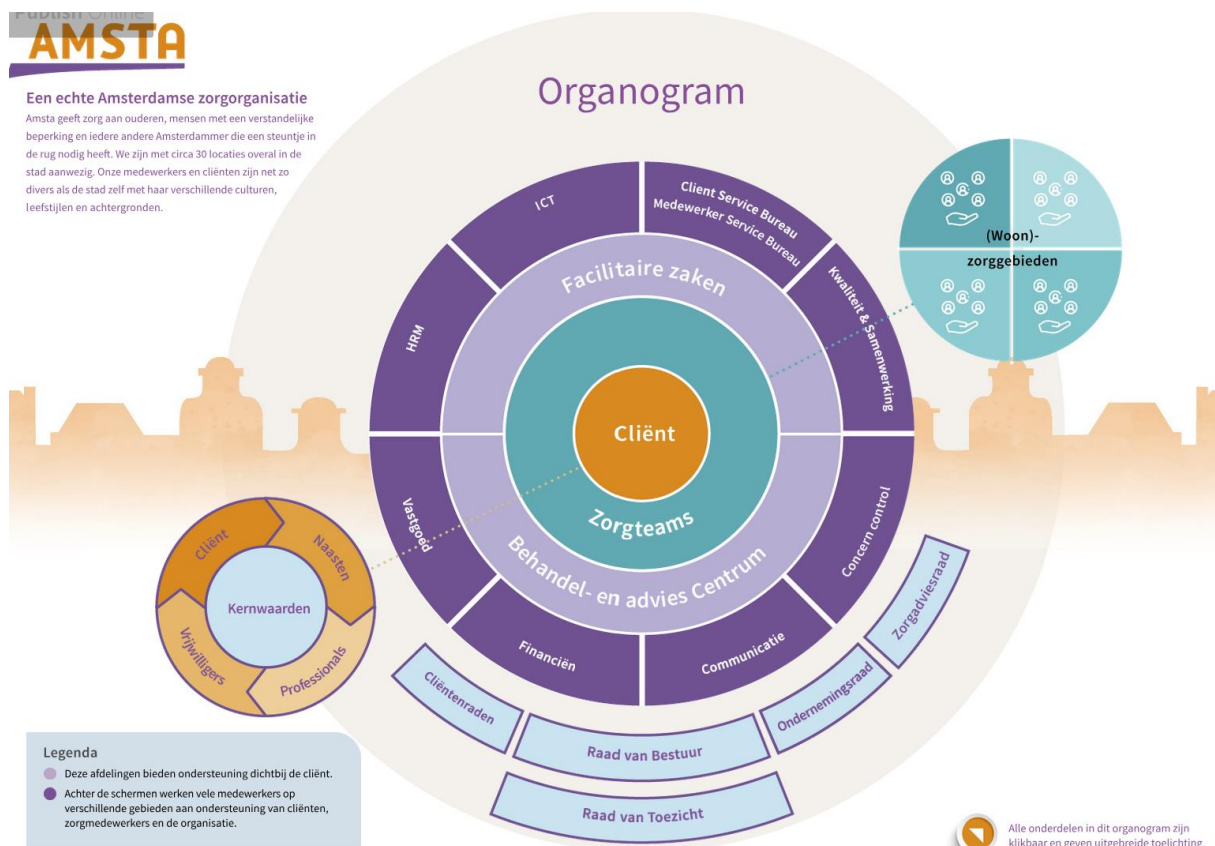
Publish Online

AMSTA

Organogram

Een echte Amsterdamse zorgorganisatie

Amsta geeft zorg aan ouderen, mensen met een verstandelijke beperking en iedere andere Amsterdammer die een steuntje in de rug nodig heeft. We zijn met circa 30 locaties overal in de stad aanwezig. Onze medewerkers en cliënten zijn net zo divers als de stad zelf met haar verschillende culturen, leefstijlen en achtergronden.

ICT

Client Service Bureau
Medewerker Service Bureau

Kwaliteit & Samenwerking

HRM

Facilitaire zaken

Cliënt

Zorgteams

Behandel- en advies Centrum

Vastgoed

Concern control

Financiën

Communicatie

(Woon)-
zorggebieden

Cliënt

Naasten

Kernwaarden

Vrijwilligers

Professionals

Zorgadviesraad

Ondernemingsraad

Cliëntenraden

Raad van Bestuur

Raad van Toezicht

Legenda

Deze afdelingen bieden ondersteuning dichtbij de cliënt.

Achter de schermen werken vele medewerkers op verschillende gebieden aan ondersteuning van cliënten, zorgmedewerkers en de organisatie.

Alle onderdelen in dit organogram zijn klikbaar en geven uitgebreide toelichting